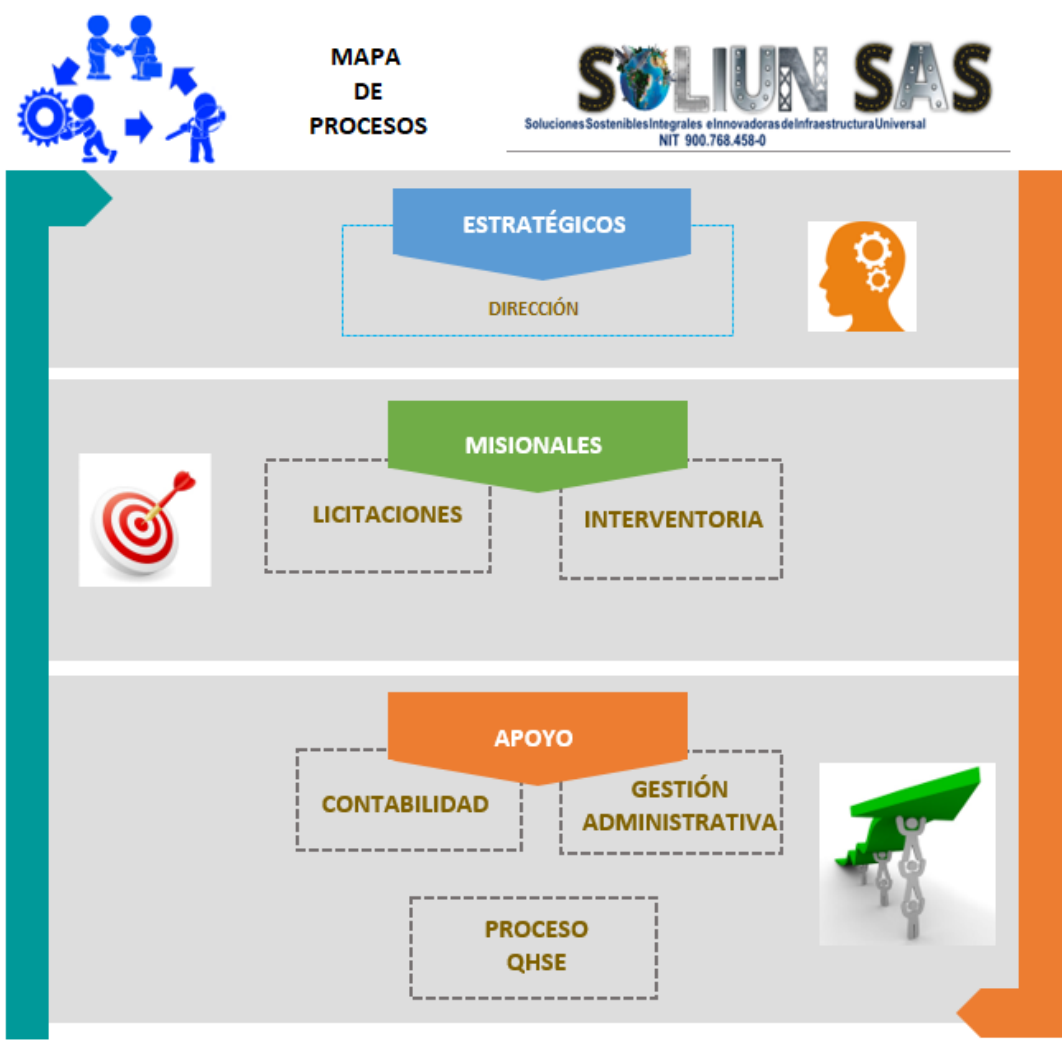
MAPA
DE
PROCESOS

SOLIUN SAS
SolucionesSosteniblesIntegrales eInnovadorasdeInfraestructuraUniversal
NIT 900.768.458-0

ESTRATÉGICOS

DIRECCIÓN

MISIONALES

LICITACIONES

INTERVENTORIA

APOYO

CONTABILIDAD

GESTIÓN ADMINISTRATIVA

PROCESO QHSE